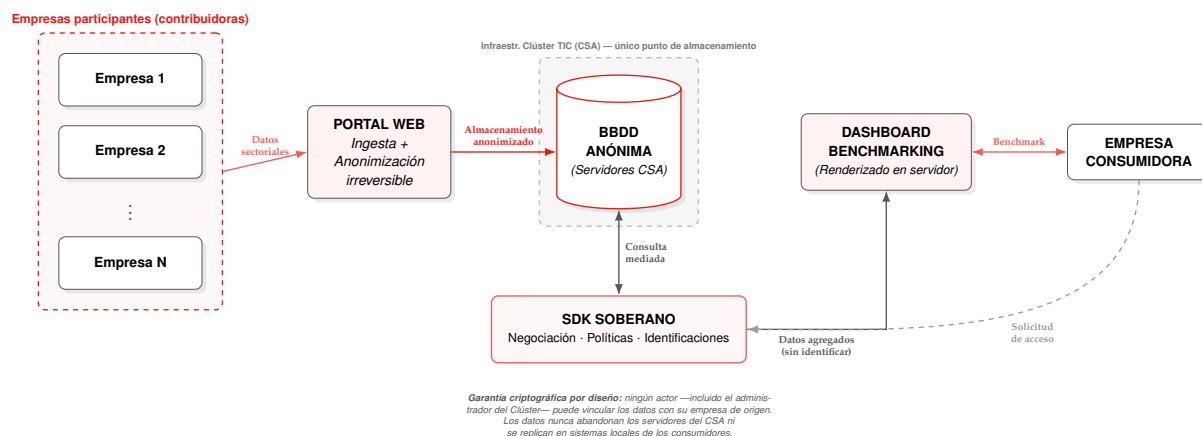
Empresas participantes (contribuidoras)

Empresa 1

Empresa 2

⋮

Empresa N

Datos sectoriales

PORTAL WEB
Ingesta + Anonimización irreversible

Almacenamiento anonimizado

Infraestr. Clúster TIC (CSA) — único punto de almacenamiento

BBDD ANÓNIMA
(Servidores CSA)

Consulta mediada

DASHBOARD BENCHMARKING
(Renderizado en servidor)

Benchmark

EMPRESA CONSUMIDORA

SDK SOBERANO
Negociación · Políticas · Identificaciones

Datos agregados (sin identificar)

Solicitud de acceso

Garantía criptográfica por diseño: ningún actor —incluido el administrador del Clúster— puede vincular los datos con su empresa de origen. Los datos nunca abandonan los servidores del CSA ni se replican en sistemas locales de los consumidores.